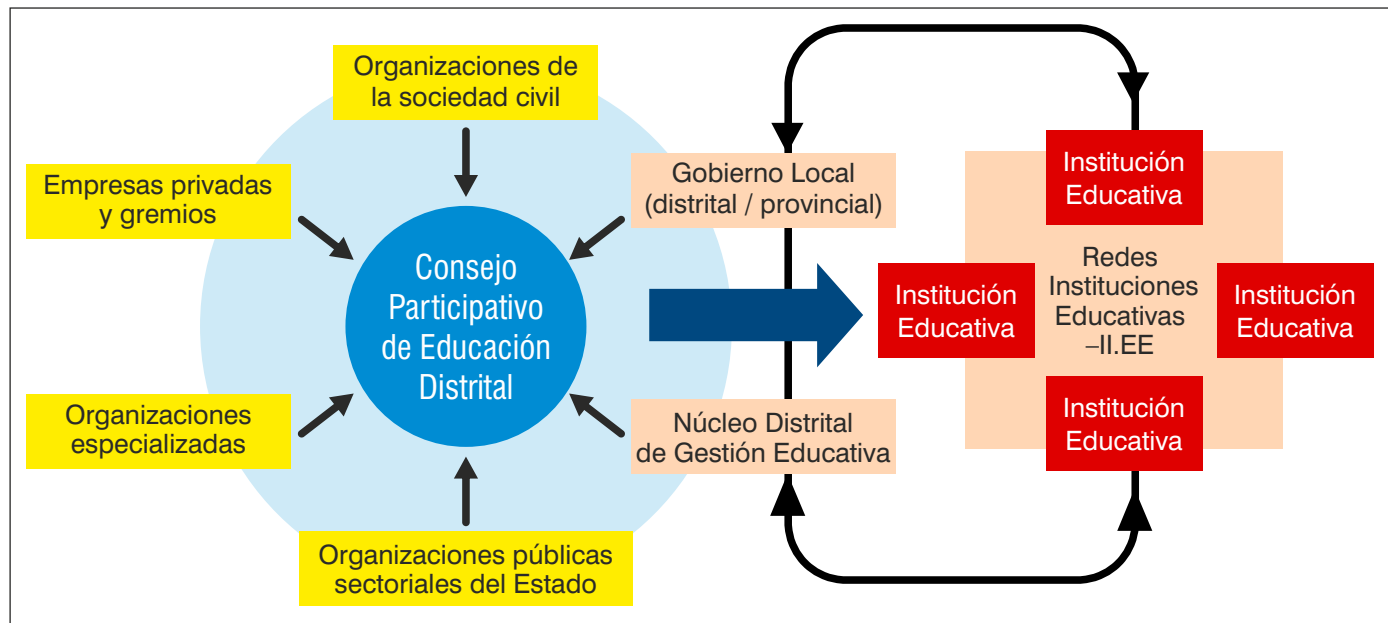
Organizaciones de la sociedad civil

Empresas privadas y gremios

Gobierno Local (distrital / provincial)

Consejo Participativo de Educación Distrital

Organizaciones especializadas

Núcleo Distrital de Gestión Educativa

Organizaciones públicas sectoriales del Estado

Institución Educativa

Institución Educativa

Redes Instituciones Educativas –II.EE

Institución Educativa

Institución Educativa